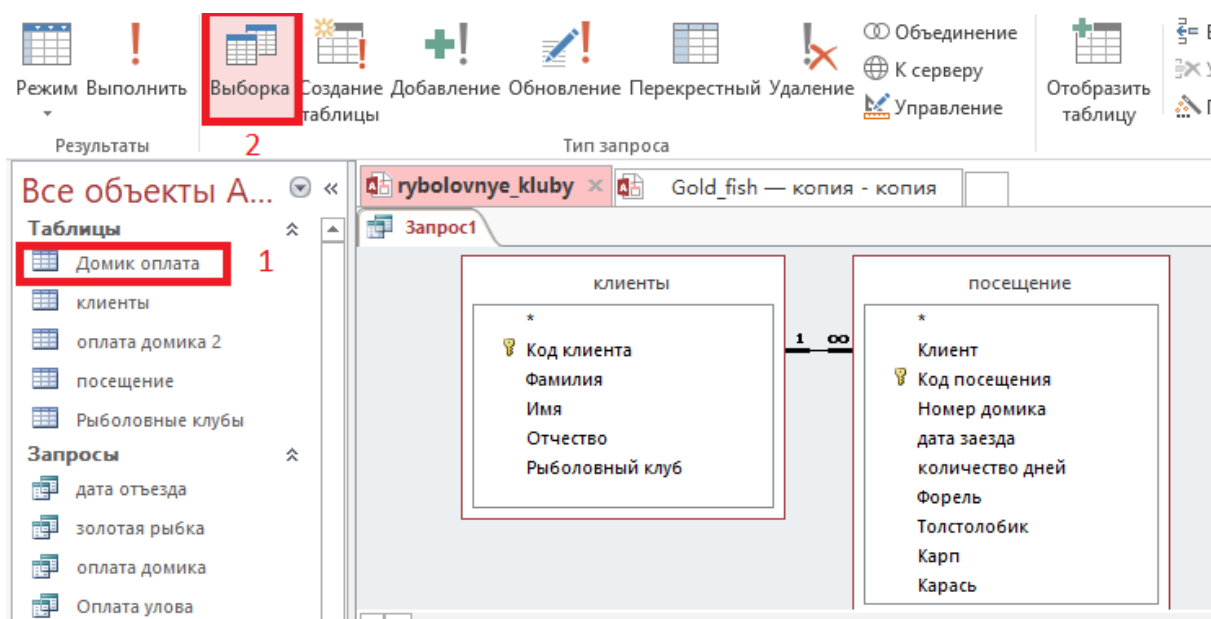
Режим Выполнить Выборка Создание таблицы Добавление Обновление Перекрестный Удаление
Объединение
К серверу
Управление
Отобразить таблицу
Результаты
2
Тип запроса

Все объекты A...
Таблицы
Домик оплата
1
клиенты
оплата домика 2
посещение
Рыболовные клубы
Запросы
дата отъезда
золотая рыбка
оплата домика
Оплата улова

rybolovnye_kluby
Gold_fish — копия - копия
Запрос1

клиенты
*
Код клиента
Фамилия
Имя
Отчество
Рыболовный клуб

1
∞

посещение
*
Клиент
Код посещения
Номер домика
дата заезда
количество дней
Форель
Толстолобик
Карп
Карась